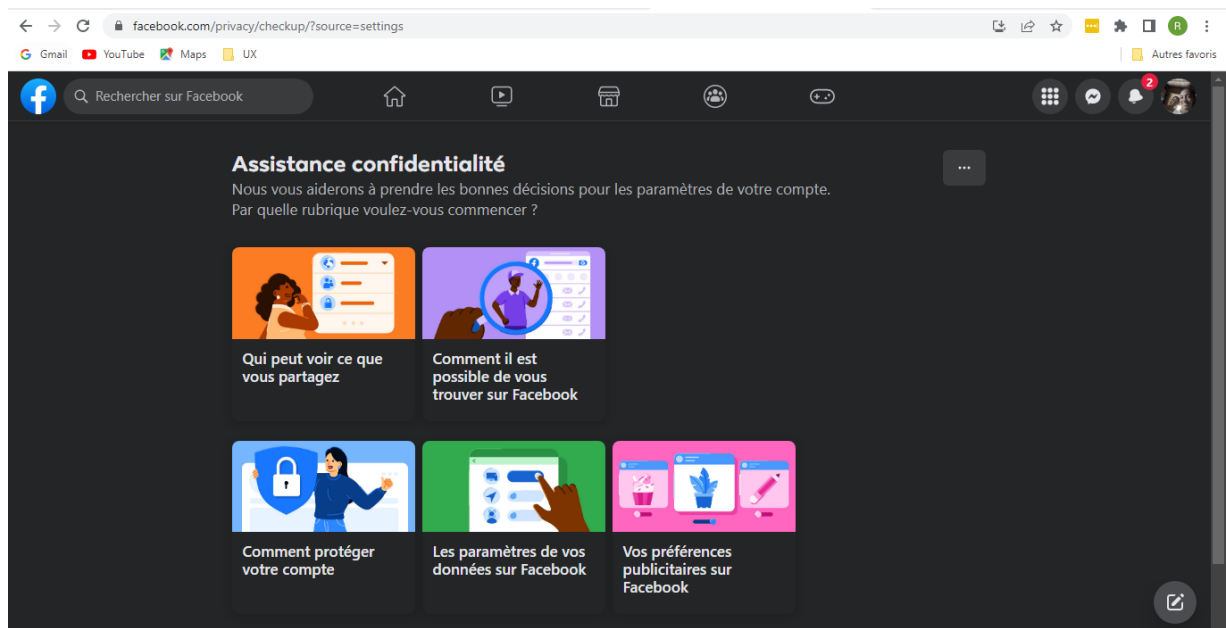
facebook.com/privacy/checkup/?source=settings

Gmail YouTube Maps UX

Autres favoris

Rechercher sur Facebook

2

Assistance confidentialité

Nous vous aiderons à prendre les bonnes décisions pour les paramètres de votre compte. Par quelle rubrique voulez-vous commencer ?

...

Qui peut voir ce que vous partagez

Comment il est possible de vous trouver sur Facebook

Comment protéger votre compte

Les paramètres de vos données sur Facebook

Vos préférences publicitaires sur Facebook